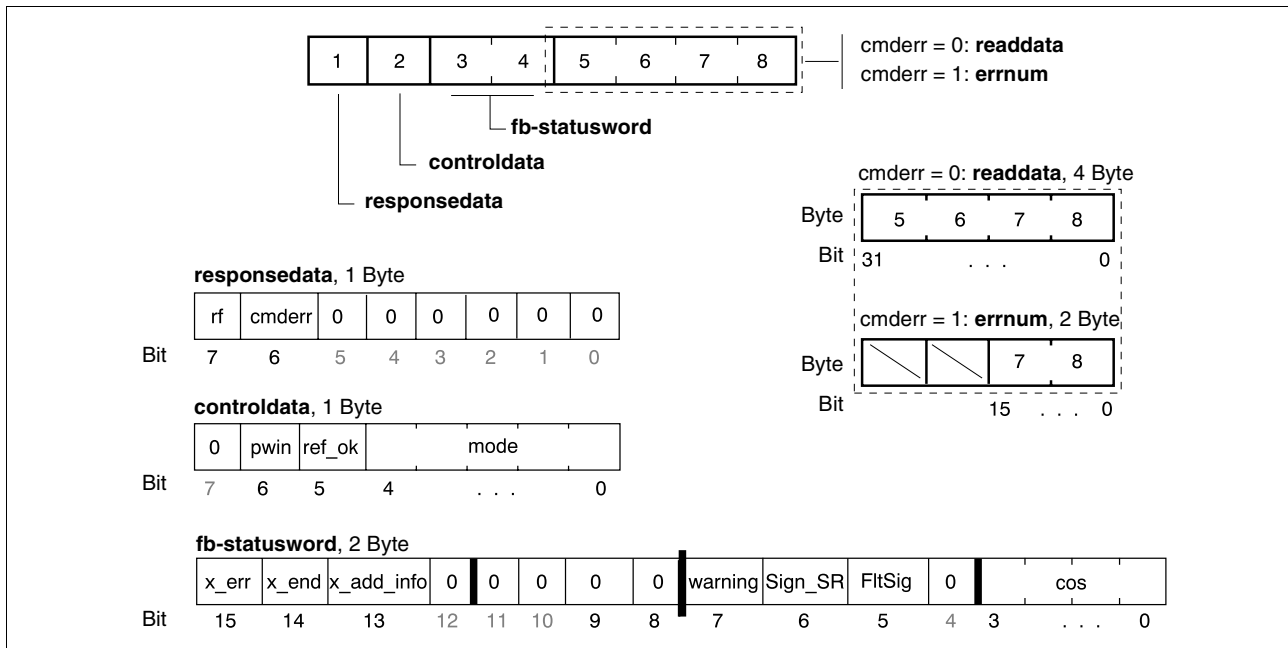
| 1 | 2 | 3 | 4 | 5 | 6 | 7 | 8 |
|---|---|---|---|---|---|---|---|

cmderr = 0: **readdata**
cmderr = 1: **errnum**

**fb-statusword**

**controldata**

**responsedata**

cmderr = 0: **readdata**, 4 Byte

Byte

| 5 | 6 | 7 | 8 |
|---|---|---|---|

Bit 31 . . . 0

cmderr = 1: **errnum**, 2 Byte

Byte

| | | 7 | 8 |
|---|---|---|---|

Bit 15 . . . 0

**responsedata**, 1 Byte

| | rf | cmderr | 0 | 0 | 0 | 0 | 0 | 0 |
|---|---|---|---|---|---|---|---|---|
| Bit | 7 | 6 | 5 | 4 | 3 | 2 | 1 | 0 |

**controldata**, 1 Byte

| | 0 | pwin | ref_ok | mode |
|---|---|---|---|---|
| Bit | 7 | 6 | 5 | 4 . . . 0 |

**fb-statusword**, 2 Byte

| | x_err | x_end | x_add_info | 0 | 0 | 0 | 0 | 0 | warning | Sign_SR | FltSig | 0 | cos |
|---|---|---|---|---|---|---|---|---|---|---|---|---|---|
| Bit | 15 | 14 | 13 | 12 | 11 | 10 | 9 | 8 | 7 | 6 | 5 | 4 | 3 . . . 0 |